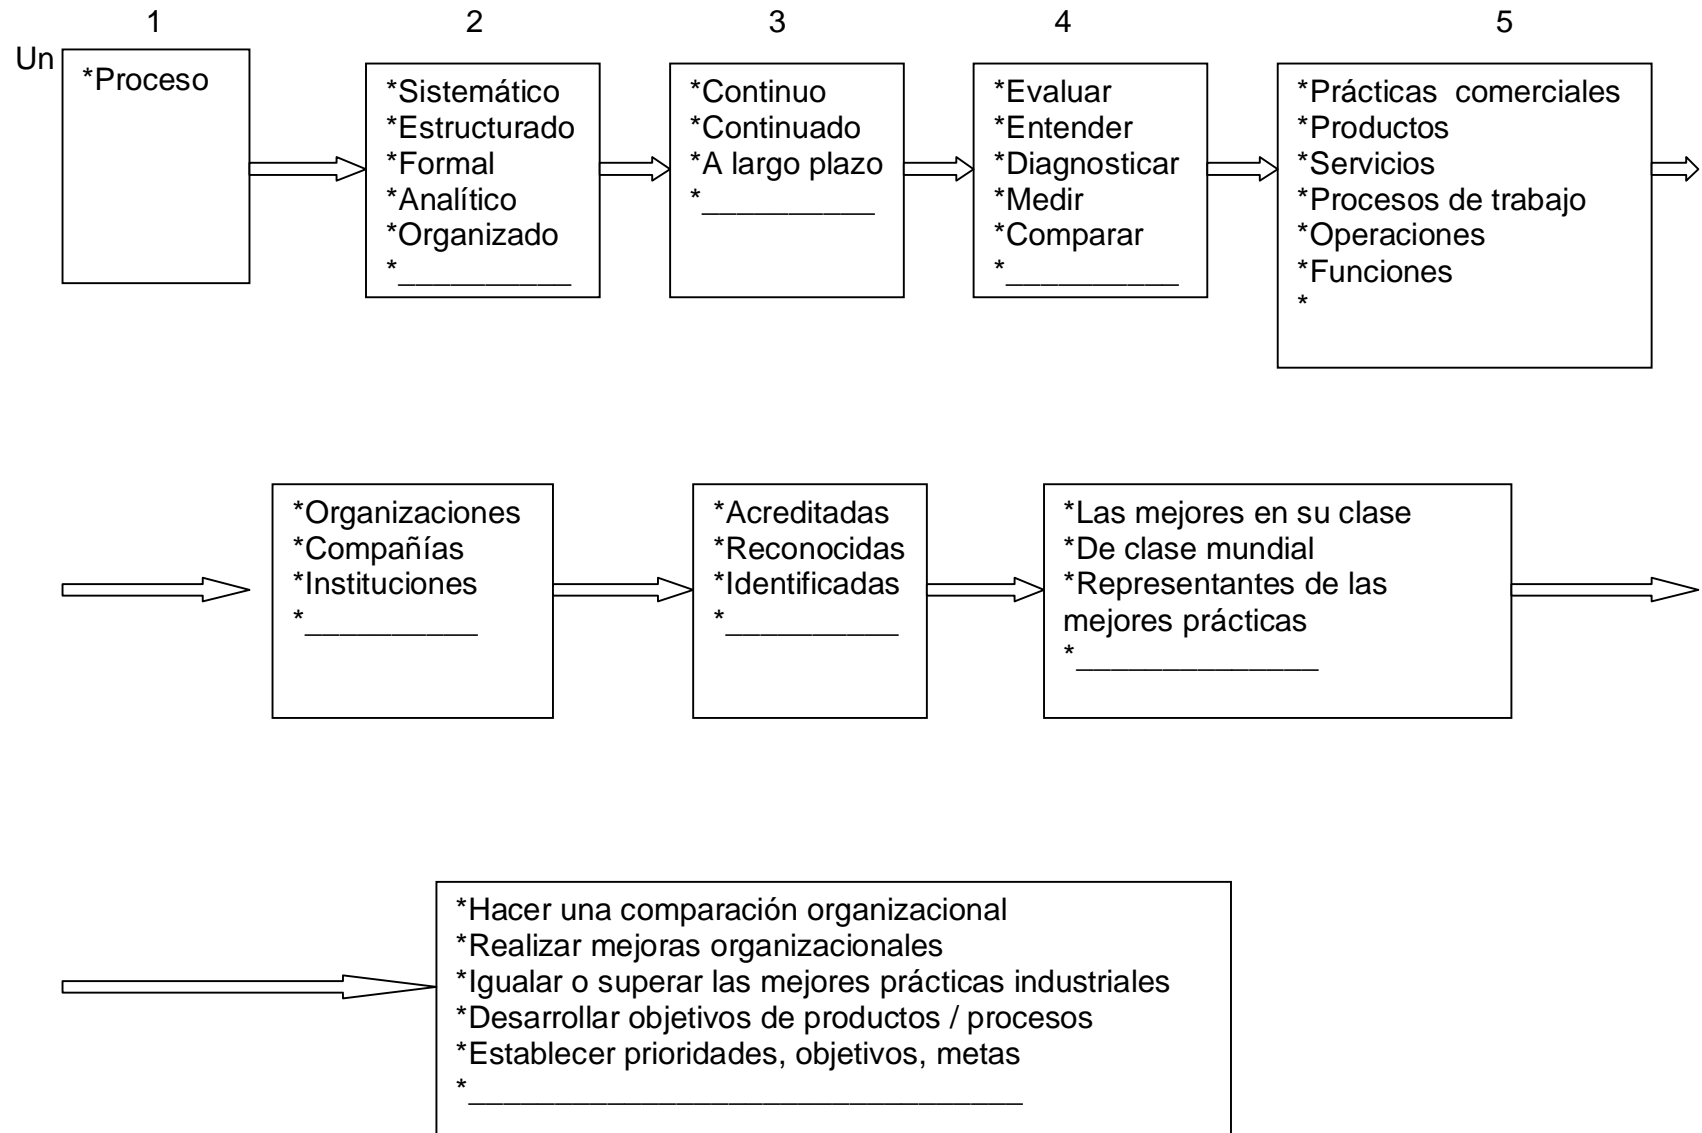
1 2 3 4 5

Un

*Proceso

*Sistemático
*Estructurado
*Formal
*Analítico
*Organizado
*__________

*Continuo
*Continuado
*A largo plazo
*__________

*Evaluar
*Entender
*Diagnosticar
*Medir
*Comparar
*__________

*Prácticas comerciales
*Productos
*Servicios
*Procesos de trabajo
*Operaciones
*Funciones
*

*Organizaciones
*Compañías
*Instituciones
*__________

*Acreditadas
*Reconocidas
*Identificadas
*__________

*Las mejores en su clase
*De clase mundial
*Representantes de las mejores prácticas
*_____________

*Hacer una comparación organizacional
*Realizar mejoras organizacionales
*Igualar o superar las mejores prácticas industriales
*Desarrollar objetivos de productos / procesos
*Establecer prioridades, objetivos, metas
*________________________________